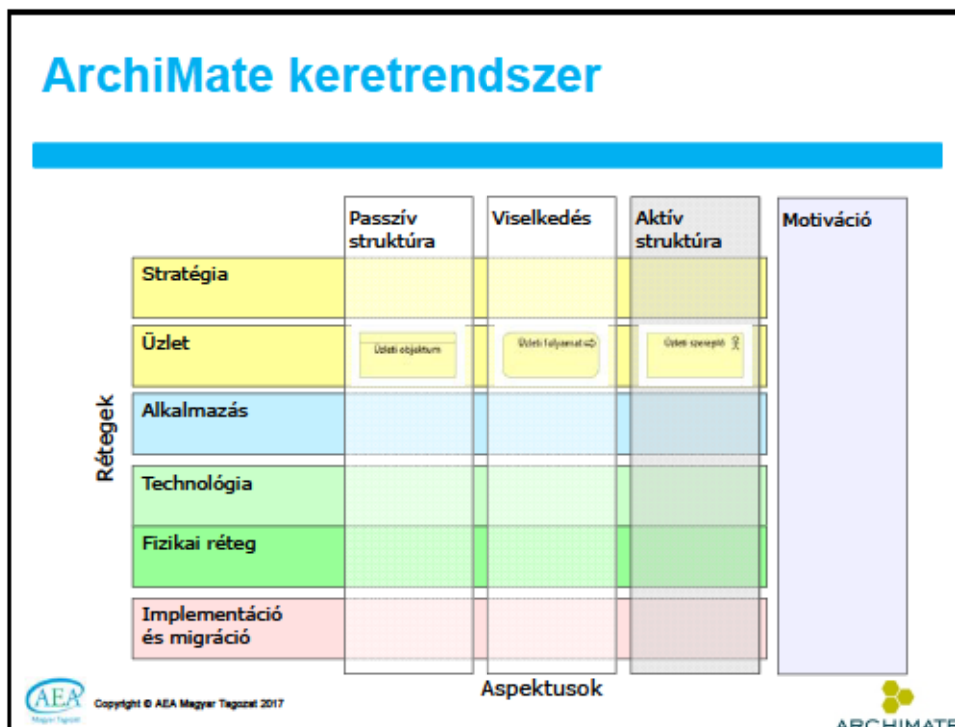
ArchiMate keretrendszer

Passzív struktúra

Viselkedés

Aktív struktúra

Motiváció

Stratégia

Üzlet

Üzleti objektum

Üzleti folyamat

Üzleti szereplő

Alkalmazás

Rétegek

Technológia

Fizikai réteg

Implementáció és migráció

Aspektusok

AEA
Magyar Tagozat

Copyright © AEA Magyar Tagozat 2017

ARCHIMATE